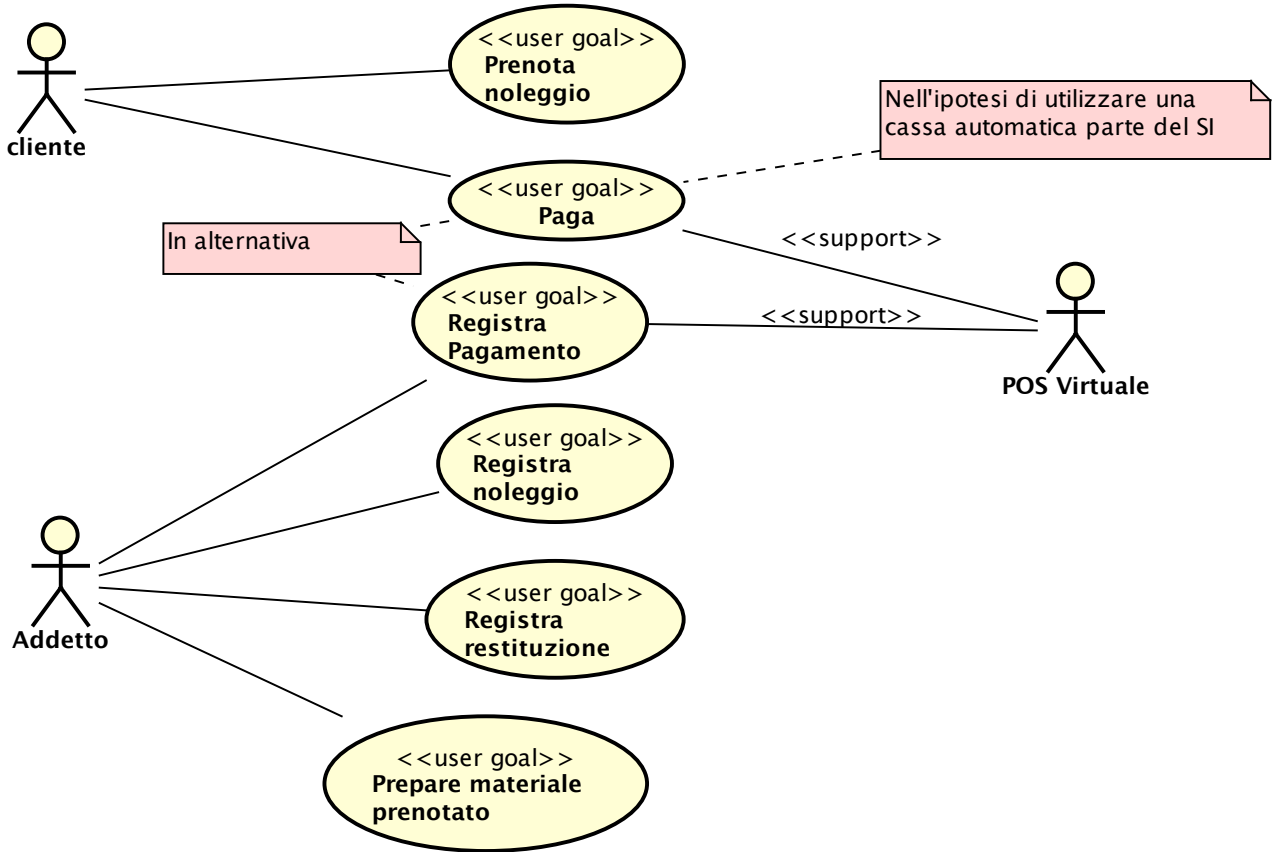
cliente

<<user goal>>
Prenota noleggio

Nell'ipotesi di utilizzare una cassa automatica parte del SI

<<user goal>>
Paga

In alternativa

<<support>>

<<user goal>>
Registra Pagamento

<<support>>

POS Virtuale

<<user goal>>
Registra noleggio

Addetto

<<user goal>>
Registra restituzione

<<user goal>>
Prepare materiale prenotato